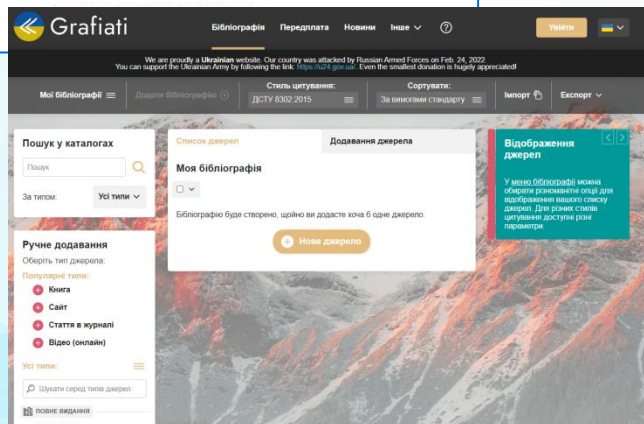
Grafiati

Бібліографія Передплата Новини Інше ?

Увійти

We are proudly a Ukrainian website. Our country was attacked by Russian Armed Forces on Feb. 24, 2022.
You can support the Ukrainian Army by following the link: https://u24.gov.ua/. Even the smallest donation is hugely appreciated!

Мої бібліографії

Додати бібліографію

Стиль цитування:
ДСТУ 8302:2015

Сортувати:
За вимогами стандарту

Імпорт

Експорт

Пошук у каталогах

Пошук

За типом:
Усі типи

Ручне додавання

Оберіть тип джерела:

Популярні типи:

Книга

Сайт

Стаття в журналі

Відео (онлайн)

Усі типи:

Шукати серед типів джерел

ПОВНЕ ВИДАННЯ

Список джерел

Додавання джерела

Моя бібліографія

Бібліографію буде створено, щойно ви додасте хоча б одне джерело.

Нове джерело

Відображення джерел

У меню бібліографії можна обирати різноманітні опції для відображення вашого списку джерел. Для різних стилів цитування доступні різні параметри.